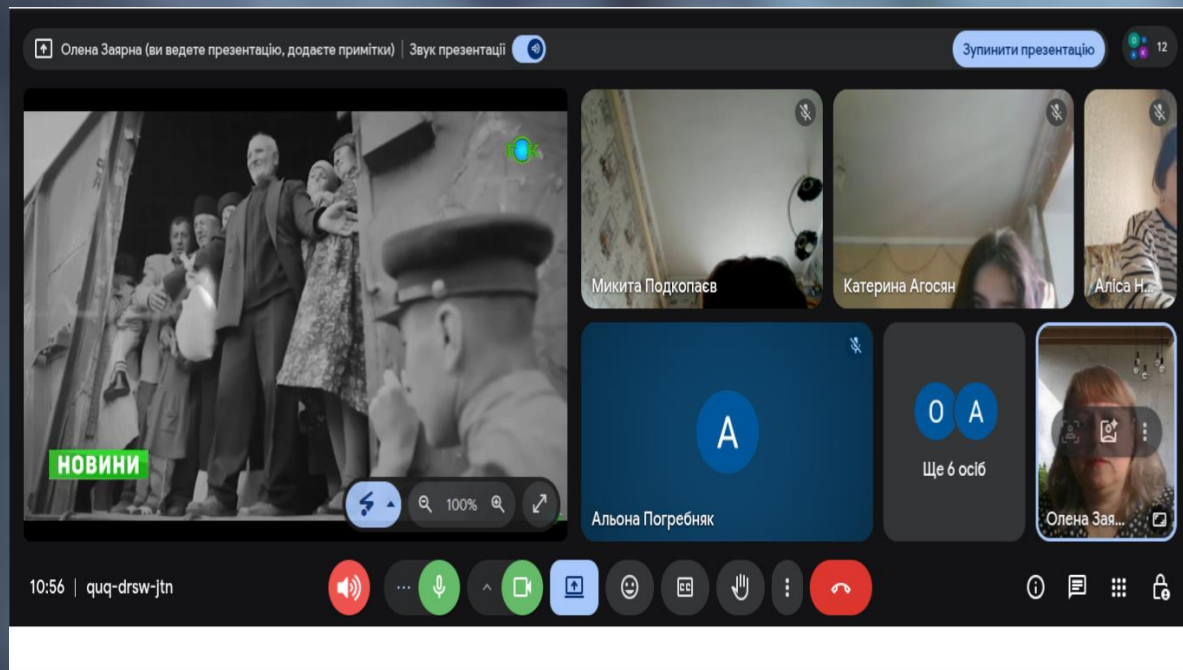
Олена Заярна (ви ведете презентацію, додаєте примітки) | Звук презентації

Зупинити презентацію

12

НОВИНИ

100%

Микита Подкопаєв

Катерина Агосян

Аліса Н...

A

Альона Погребняк

O A

Ще 6 осіб

Олена Зая...

10:56 | quq-drsw-jtn